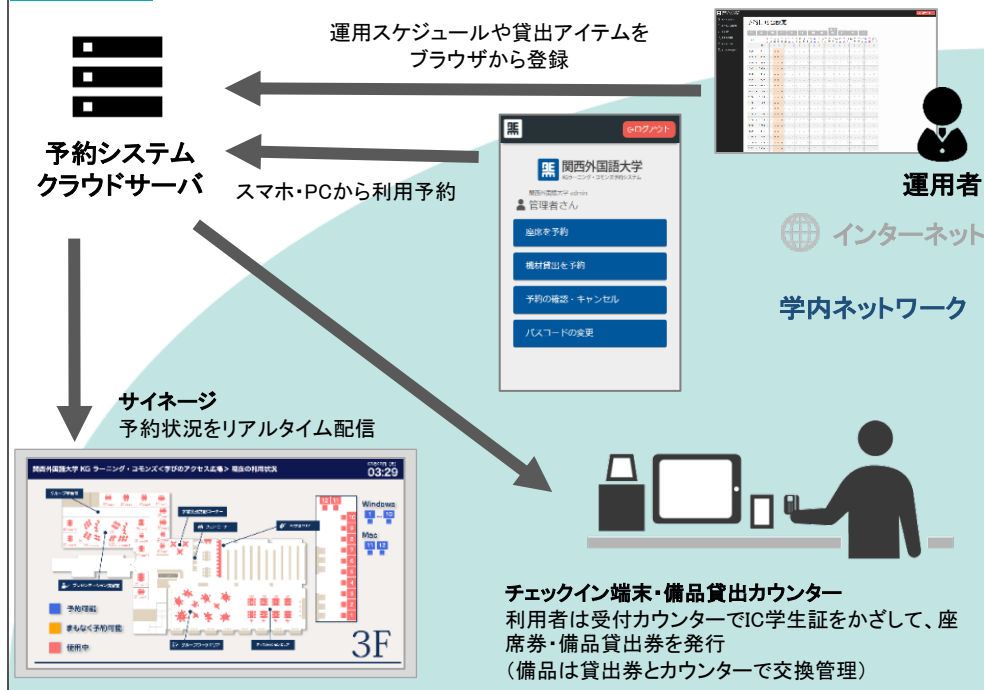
運用スケジュールや貸出アイテムを
ブラウザから登録

予約システム
クラウドサーバ

スマホ・PCから利用予約

関西外国語大学
ラーニング・コモンズ予約システム
管理者さん
座席を予約
機材貸出を予約
予約の確認・キャンセル
パスワードの変更
ログアウト

運用者

インターネット

学内ネットワーク

サイネージ
予約状況をリアルタイム配信

関西外国語大学 KG ラーニング・コモンズ《学びのアクセス広場》 現在の利用状況
03:29
Windows
Mac
予約可能
まもなく予約可能
使用中
3F

チェックイン端末・備品貸出カウンター
利用者は受付カウンターでIC学生証をかざして、座席券・備品貸出券を発行
（備品は貸出券とカウンターで交換管理）